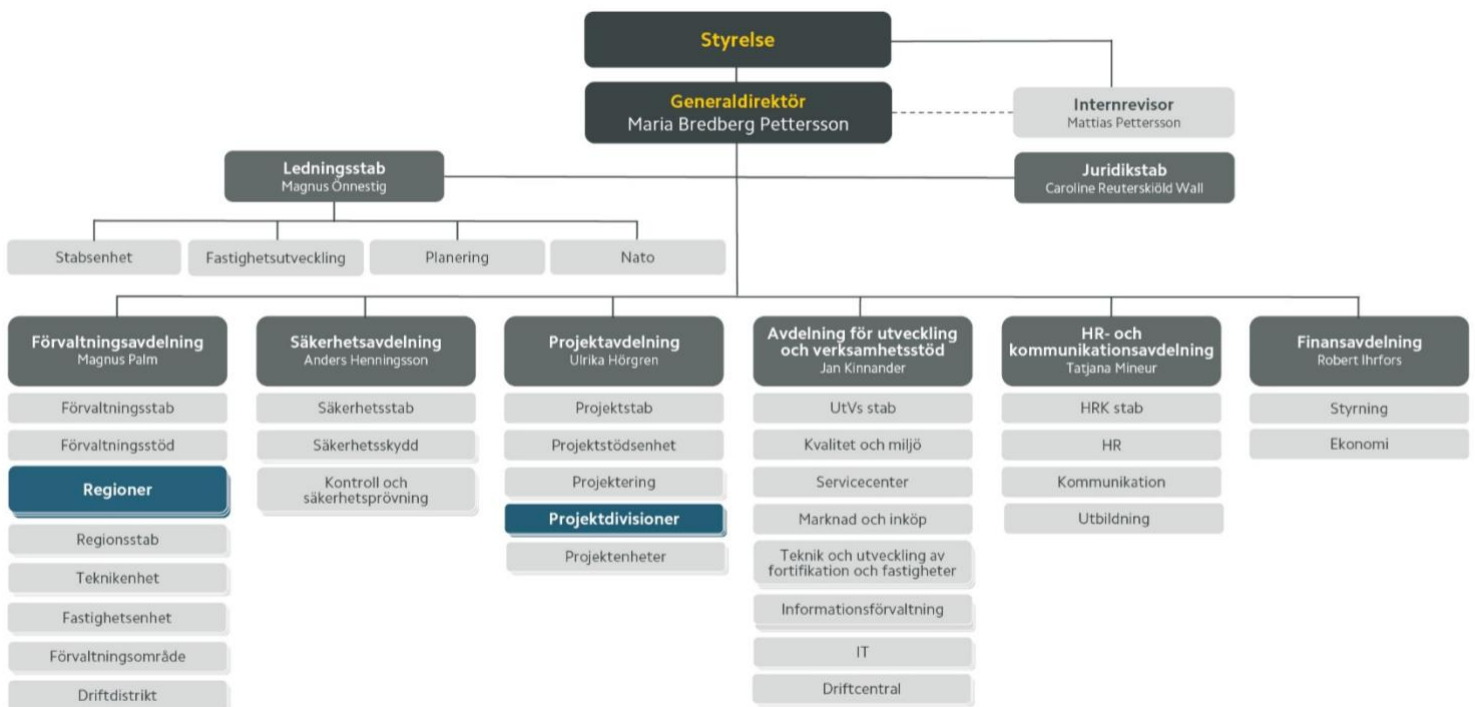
Styrelse

Generaldirektör
Maria Bredberg Pettersson

Internrevisor
Mattias Pettersson

Ledningsstab
Magnus Önnestig

Juridikstab
Caroline Reuterskiöld Wall

Stabsenhet

Fastighetsutveckling

Planering

Nato

Förvaltningsavdelning
Magnus Palm

Förvaltningsstab

Förvaltningsstöd

Regioner

Regionsstab

Teknikenhet

Fastighetsenhet

Förvaltningsområde

Driftdistrikt

Säkerhetsavdelning
Anders Henningsson

Säkerhetsstab

Säkerhetsskydd

Kontroll och säkerhetsprövning

Projektavdelning
Ulrika Hörgren

Projektstab

Projektstödsenhet

Projektering

Projektdivisioner

Projektenheter

Avdelning för utveckling och verksamhetsstöd
Jan Kinnander

UtVs stab

Kvalitet och miljö

Servicecenter

Marknad och inköp

Teknik och utveckling av fortifikation och fastigheter

Informationsförvaltning

IT

Driftcentral

HR- och kommunikationsavdelning
Tatjana Mineur

HRK stab

HR

Kommunikation

Utbildning

Finansavdelning
Robert Ihrfors

Styrning

Ekonomi